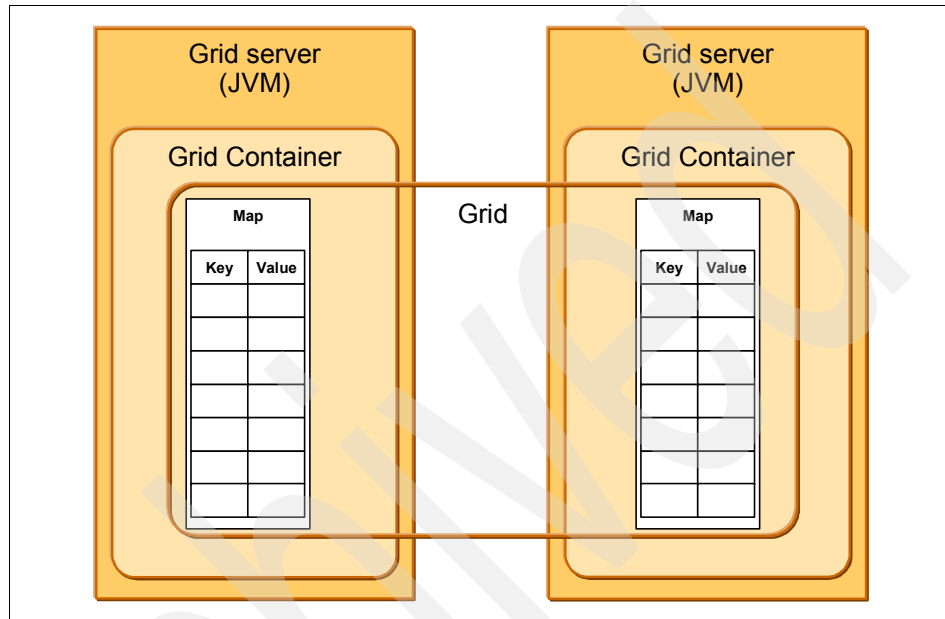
Grid server
(JVM)

Grid Container

Map

| Key | Value |
|---|---|
| | |
| | |
| | |
| | |
| | |
| | |
| | |

Grid

Grid server
(JVM)

Grid Container

Map

| Key | Value |
|---|---|
| | |
| | |
| | |
| | |
| | |
| | |
| | |